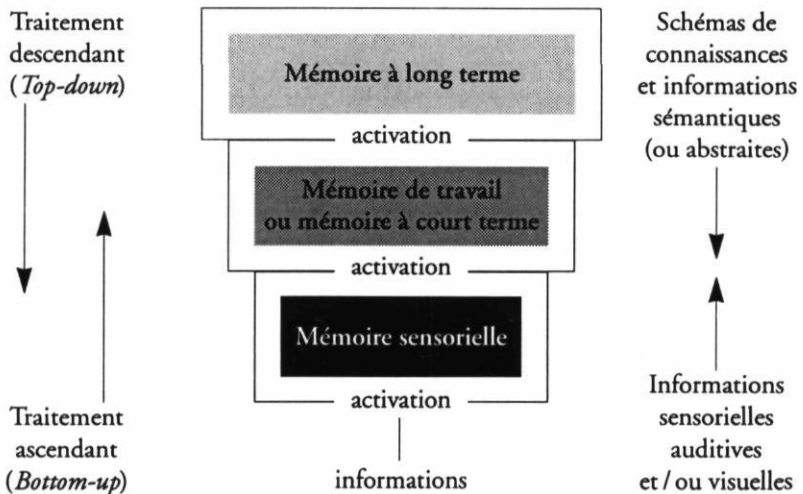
Traitement descendant (*Top-down*)

Mémoire à long terme

activation

Mémoire de travail ou mémoire à court terme

activation

Mémoire sensorielle

activation

informations

Traitement ascendant (*Bottom-up*)

Schémas de connaissances et informations sémantiques (ou abstraites)

Informations sensorielles auditives et / ou visuelles